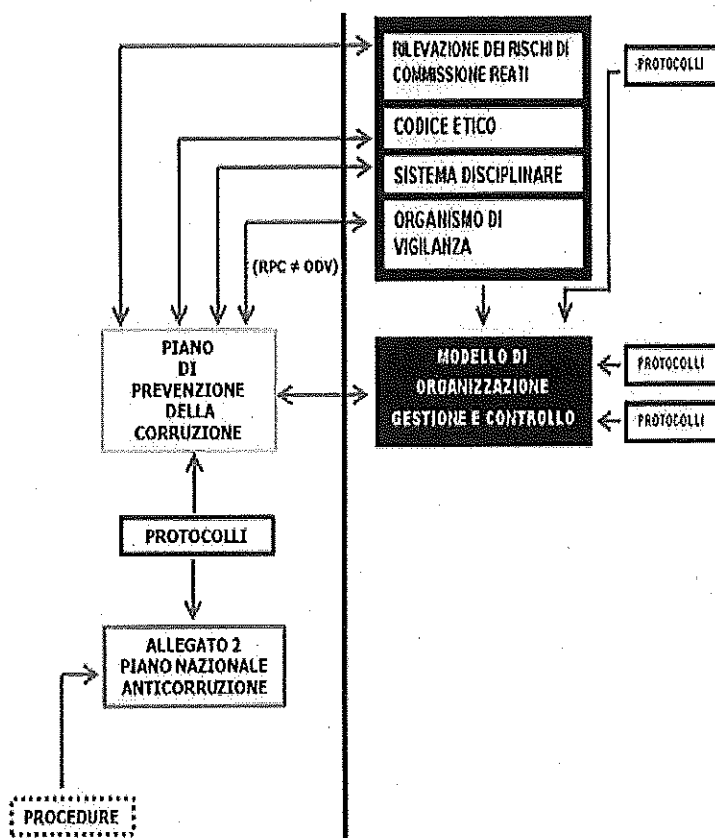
RILEVAZIONE DEI RISCHI DI COMMISSIONE REATI

PROTOCOLLI

CODICE ETICO

SISTEMA DISCIPLINARE

ORGANISMO DI VIGILANZA

(RPC ≠ ODV)

PIANO DI PREVENZIONE DELLA CORRUZIONE

MODELLO DI ORGANIZZAZIONE GESTIONE E CONTROLLO

PROTOCOLLI

PROTOCOLLI

PROTOCOLLI

ALLEGATO 2 PIANO NAZIONALE ANTICORRUZIONE

PROCEDURE